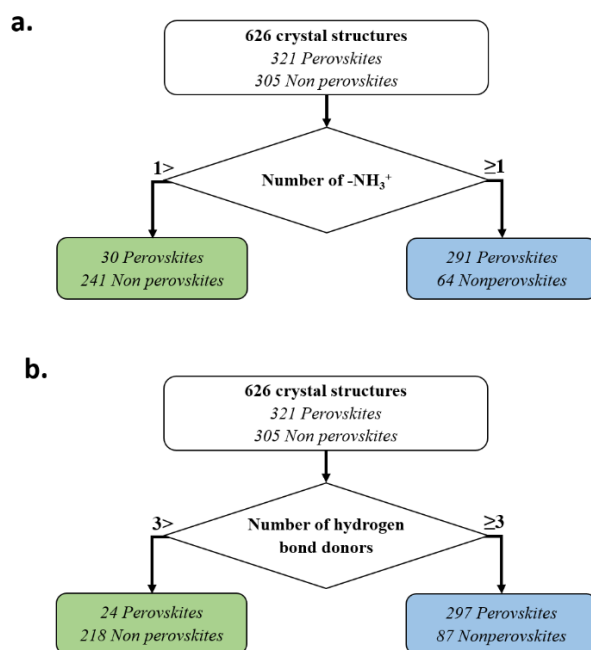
a.

**626 crystal structures**
*321 Perovskites*
*305 Non perovskites*

Number of $-NH_3^+$

1>

≥1

*30 Perovskites*
*241 Non perovskites*

*291 Perovskites*
*64 Nonperovskites*

b.

**626 crystal structures**
*321 Perovskites*
*305 Non perovskites*

Number of hydrogen bond donors

3>

≥3

*24 Perovskites*
*218 Non perovskites*

*297 Perovskites*
*87 Nonperovskites*